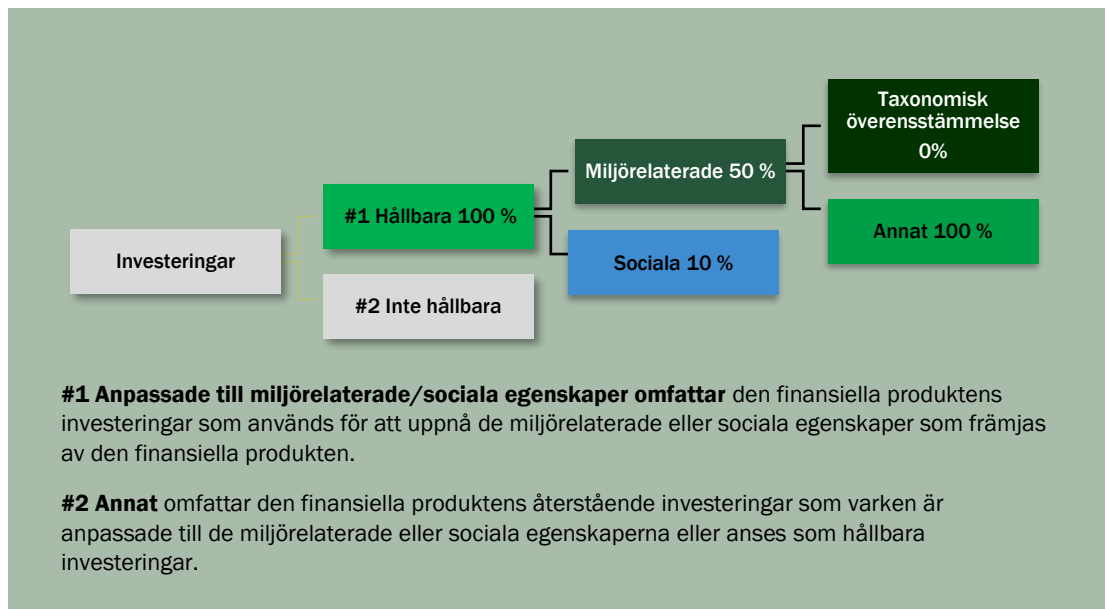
Taxonomisk överensstämmelse 0%

Miljörelaterade 50 %

#1 Hållbara 100 %

Annat 100 %

Investeringar

Sociala 10 %

#2 Inte hållbara

**#1 Anpassade till miljörelaterade/sociala egenskaper omfattar** den finansiella produktens investeringar som används för att uppnå de miljörelaterade eller sociala egenskaper som främjas av den finansiella produkten.

**#2 Annat** omfattar den finansiella produktens återstående investeringar som varken är anpassade till de miljörelaterade eller sociala egenskaperna eller anses som hållbara investeringar.